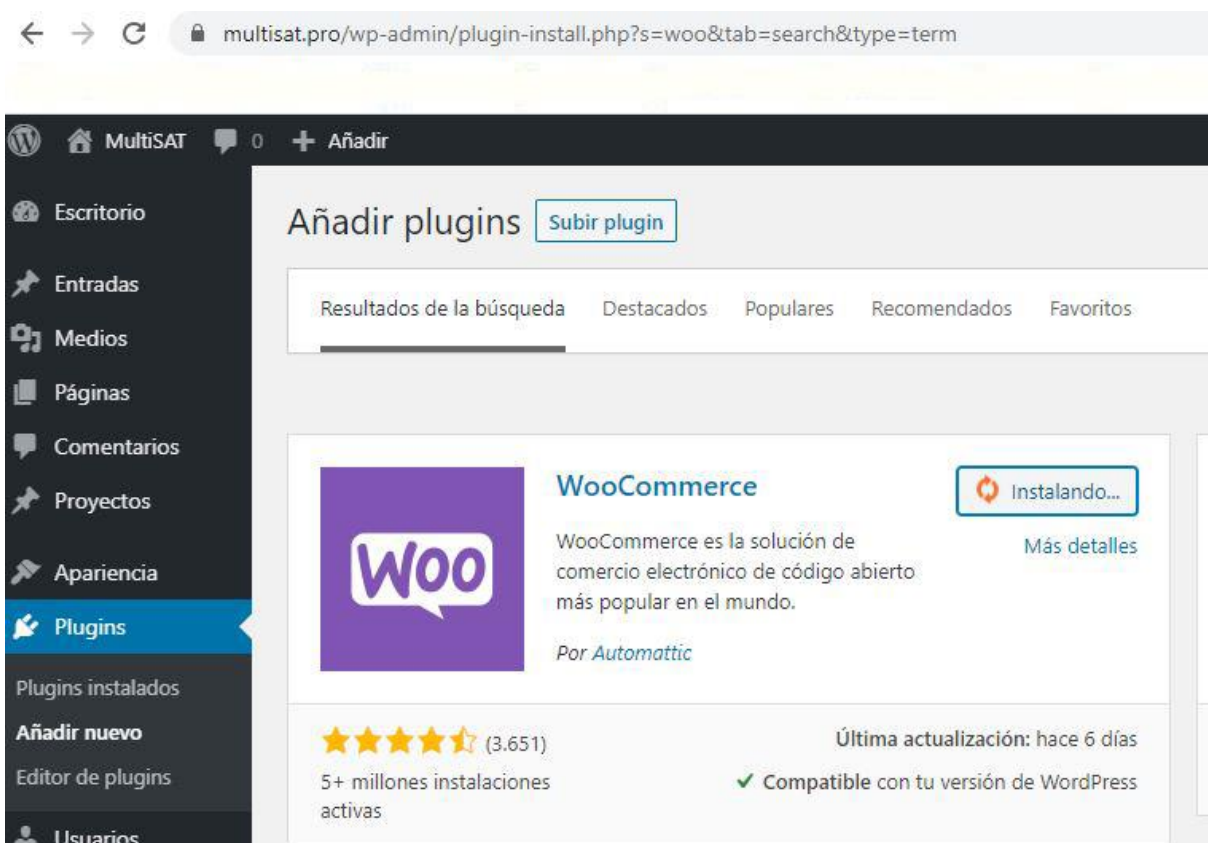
multisat.pro/wp-admin/plugin-install.php?s=woo&tab=search&type=term

MultiSAT 0 Añadir

Escritorio
Entradas
Medios
Páginas
Comentarios
Proyectos
Apariencia
Plugins
Plugins instalados
Añadir nuevo
Editor de plugins
Usuarios

Añadir plugins Subir plugin

Resultados de la búsqueda Destacados Populares Recomendados Favoritos

WooCommerce

Woo

WooCommerce es la solución de comercio electrónico de código abierto más popular en el mundo.

Por Automattic

Instalando...
Más detalles

(3.651)
5+ millones instalaciones activas

Última actualización: hace 6 días
✓ Compatible con tu versión de WordPress